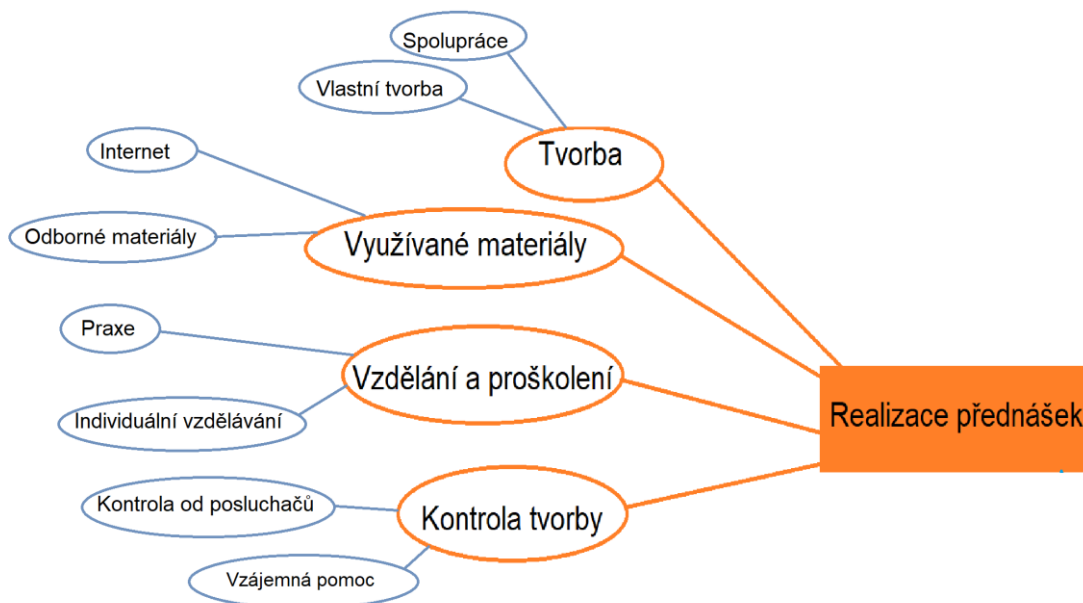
Spolupráce

Vlastní tvorba

Tvorba

Internet

Odborné materiály

Využívané materiály

Praxe

Vzdělání a proškolení

Individuální vzdělávání

Realizace přednášek

Kontrola od posluchačů

Kontrola tvorby

Vzájemná pomoc